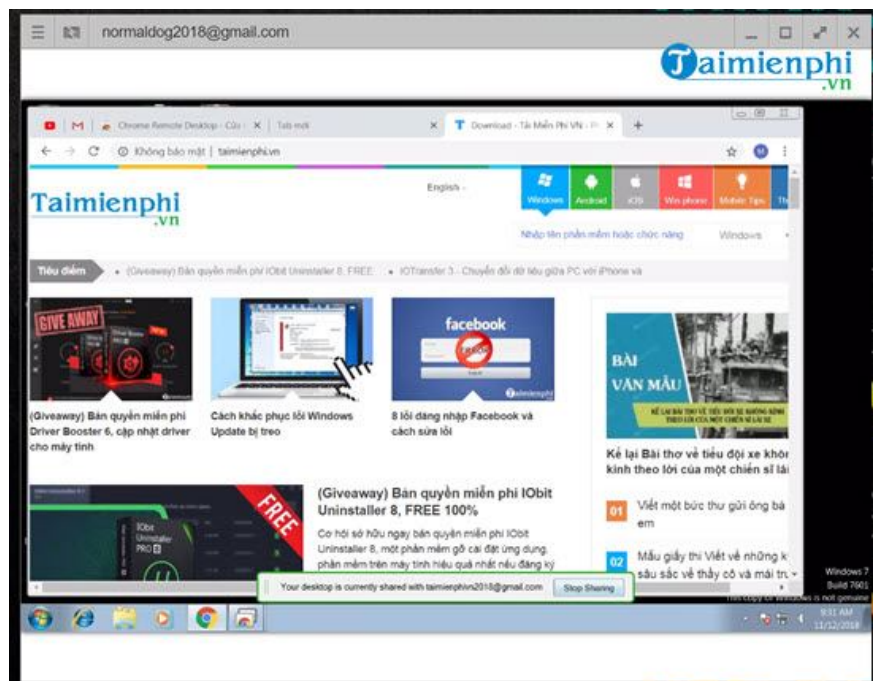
normaldog2018@gmail.com

Taimienphi .vn

Chrome Remote Desktop - Cửa | Tab mới | Download - Tải Miễn Phí VN - P

Không bảo mật | taimienphi.vn

Taimienphi .vn

English

Windows | Android | iOS | Win phone | Mobile Tips | Th

Nhập tên phần mềm hoặc chức năng | Windows

Tiêu điểm • (Giveaway) Bản quyền miễn phí IObit Uninstaller 8, FREE • IOTransfer 3 - Chuyển đổi dữ liệu giữa PC với iPhone và

GIVE AWAY

(Giveaway) Bản quyền miễn phí Driver Booster 6, cập nhật driver cho máy tính

Cách khắc phục lỗi Windows Update bị treo

facebook

8 lỗi đăng nhập Facebook và cách sửa lỗi

BÀI VĂN MẪU

Kể lại Bài thơ về tiểu đội xe khôn kính theo lời của một chiến sĩ lái

FREE

(Giveaway) Bản quyền miễn phí IObit Uninstaller 8, FREE 100%

Cơ hội sở hữu ngay bản quyền miễn phí IObit Uninstaller 8, một phần mềm gỡ cài đặt ứng dụng, phần mềm trên máy tính hiệu quả nếu đăng ký

01 Viết một bức thư gửi ông bà em

02 Mẫu giấy thi Viết về những k sâu sắc về thầy cô và mái trư

Your desktop is currently shared with taimienphivn2018@gmail.com | Stop Sharing

Windows 7 Build 7601 This copy of Windows is not genuine

9:31 AM 11/12/2018